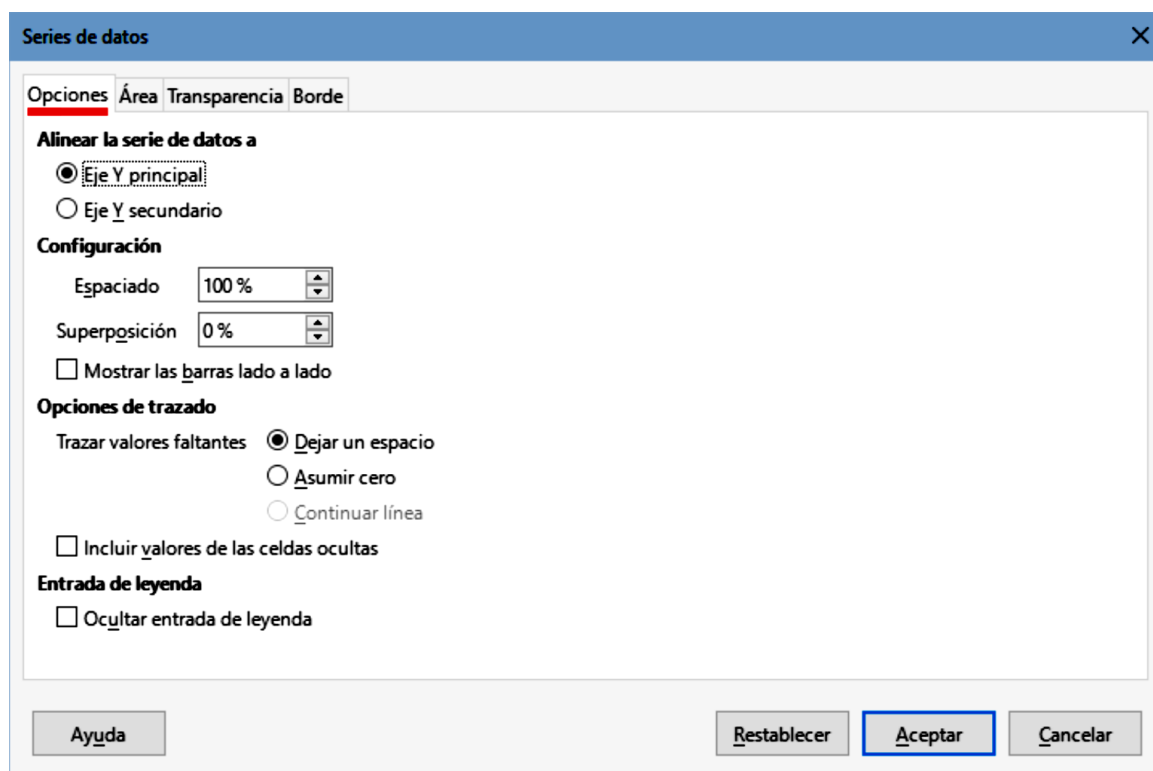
Series de datos

Opciones Área Transparencia Borde

Alinear la serie de datos a

Eje Y principal

Eje Y secundario

Configuración

Espaciado 100 %

Superposición 0 %

Mostrar las barras lado a lado

Opciones de trazado

Trazar valores faltantes

Dejar un espacio

Asumir cero

Continuar línea

Incluir valores de las celdas ocultas

Entrada de leyenda

Ocultar entrada de leyenda

Ayuda

Restablecer

Aceptar

Cancelar